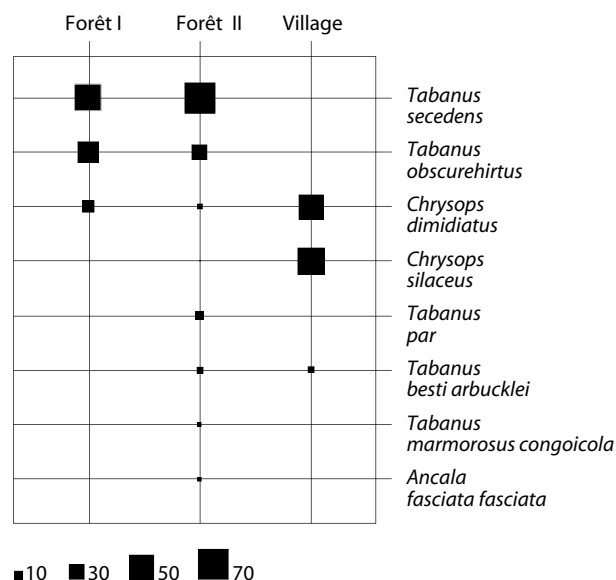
Forêt I Forêt II Village

Tabanus secedens

Tabanus obscurehirtus

Chrysops dimidiatus

Chrysops silaceus

Tabanus par

Tabanus besti arbucklei

Tabanus marmorosus congoicola

Ancala fasciata fasciata

10 30 50 70